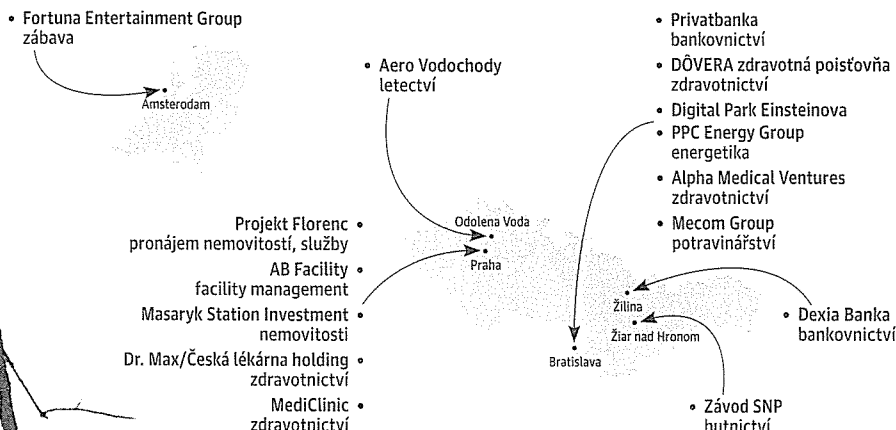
• Fortuna Entertainment Group
zábava

Amsterodam

• Aero Vodochody
letectví

Projekt Florenc •
pronájem nemovitostí, služby

AB Facility •
facility management

Masaryk Station Investment •
nemovitosti

Dr. Max/Česká lékárna holding •
zdravotnictví

MediClinic •
zdravotnictví

Odolena Voda

Praha

• Privatbanka
bankovnictví

• DÔVERA zdravotná poisťovňa
zdravotnictví

• Digital Park Einsteinova

• PPC Energy Group
energetika

• Alpha Medical Ventures
zdravotnictví

• Mecom Group
potravinářství

Žilina

Žiar nad Hronom

Bratislava

• Dexia Banka
bankovnictví

• Závod SNP
hutnictví